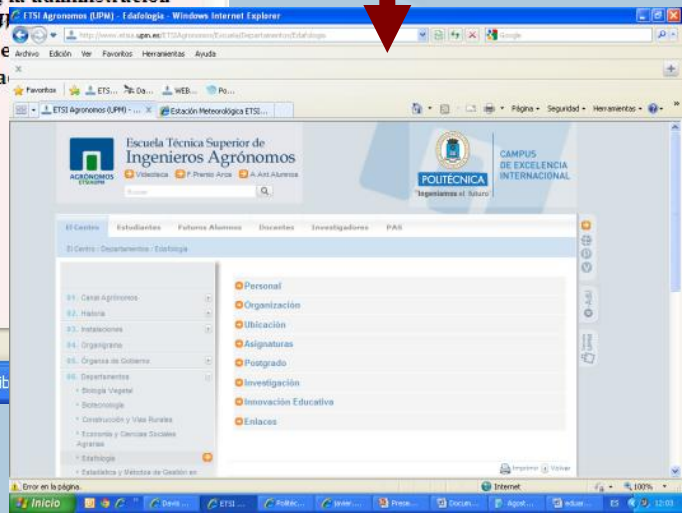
ETSI Agronomos (UPM) - Edafologia - Windows Internet Explorer

http://www.etsia.upm.es/ETSIAgronomos/EscuelaDepartamentos/Edafologia

Google

Archivo Edición Ver Favoritos Herramientas Ayuda

Favoritos ETS... Da... WEB... Po...

ETSI Agronomos (UPM) - ... Estación Meteorológica ETSI...

Página Seguridad Herramientas

AGRÓNOMOS ETSIA-UPM

Escuela Técnica Superior de Ingenieros Agrónomos

Videoteca F Premio Arce A Ant Alumnos

Buscar

POLITÉCNICA

Ingeniamos el futuro

CAMPUS DE EXCELENCIA INTERNACIONAL

El Centro Estudiantes Futuros Alumnos Docentes Investigadores PAS

El Centro : Departamentos : Edafologia

01. Canal Agrónomos
02. Historia
03. Instalaciones
04. Organigrama
05. Órganos de Gobierno
06. Departamentos
Biología Vegetal
Biotecnología
Construcción y Vías Rurales
Economía y Ciencias Sociales Agrarias
Edafología
Estadística y Métodos de Gestión en

Personal
Organización
Ubicación
Asignaturas
Postgrado
Investigación
Innovación Educativa
Enlaces

Imprimir Volver

Error en la página.

Internet

100%

Inicio

Davis... ETSI ... Politéc... Javier... Prese... Docum... Agost... eduar...

ES 12:03